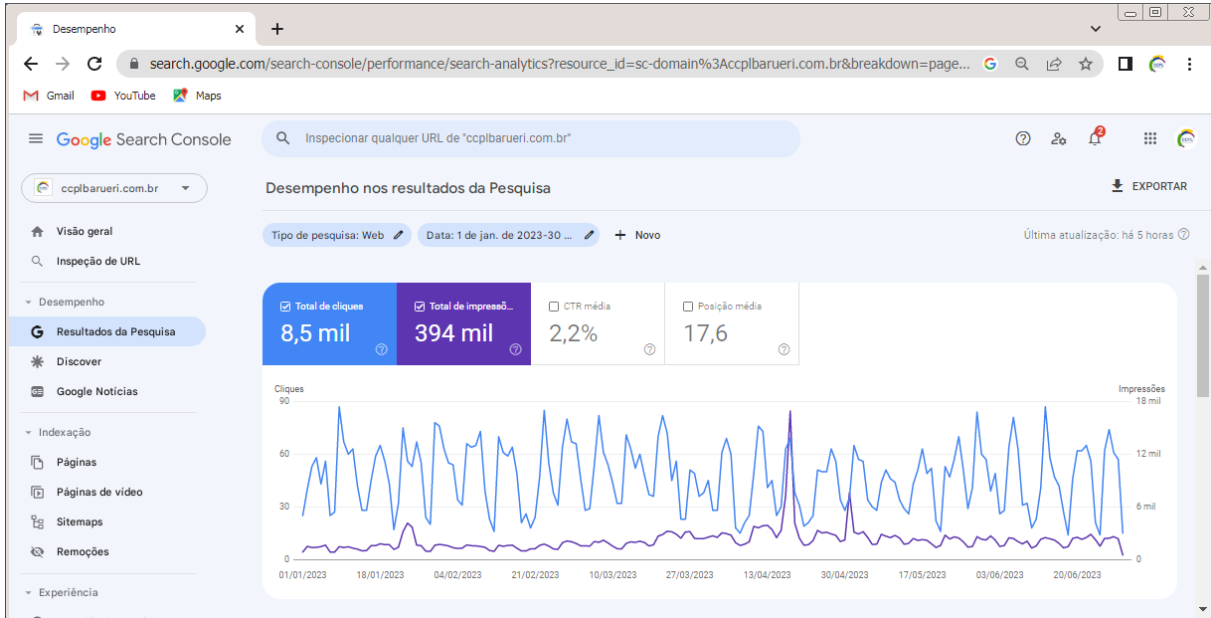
Desempenho ×
+

search.google.com/search-console/performance/search-analytics?resource_id=sc-domain%3Accplbarueri.com.br&breakdown=page...

Gmail YouTube Maps

Google Search Console

Inspecionar qualquer URL de "ccplbarueri.com.br"

2

ccplbarueri.com.br

Visão geral
Inspeção de URL
Desempenho
Resultados da Pesquisa
Discover
Google Notícias
Indexação
Páginas
Páginas de vídeo
Sitemaps
Remoções
Experiência

Desempenho nos resultados da Pesquisa

EXPORTAR

Tipo de pesquisa: Web
Data: 1 de jan. de 2023-30 ...
Novo

Última atualização: há 5 horas

Total de cliques
8,5 mil

Total de impressõ...
394 mil

CTR média
2,2%

Posição média
17,6

Cliques
90
60
30
0

Impressões
18 mil
12 mil
6 mil
0

01/01/2023 18/01/2023 04/02/2023 21/02/2023 10/03/2023 27/03/2023 13/04/2023 30/04/2023 17/05/2023 03/06/2023 20/06/2023